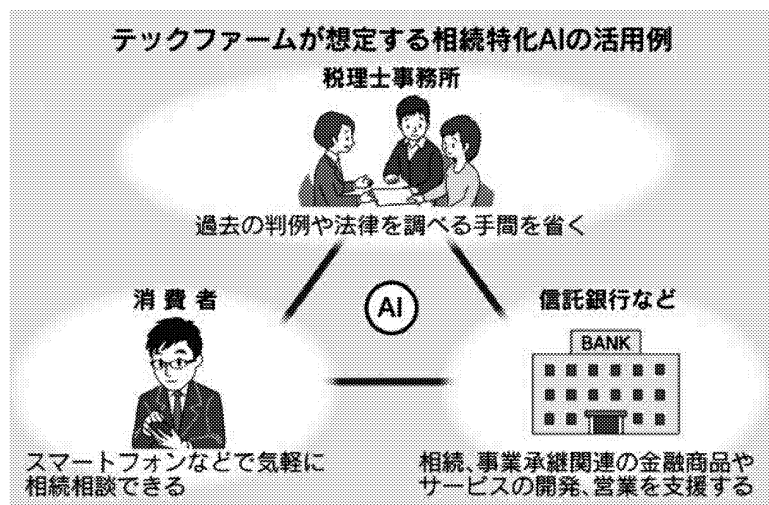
テックファームが想定する相続特化AIの活用例

税理士事務所

過去の判例や法律を調べる手間を省く

AI

消費者

スマートフォンなどで気軽に相続相談できる

信託銀行など

BANK

相続、事業承継関連の金融商品やサービスの開発、営業を支援する